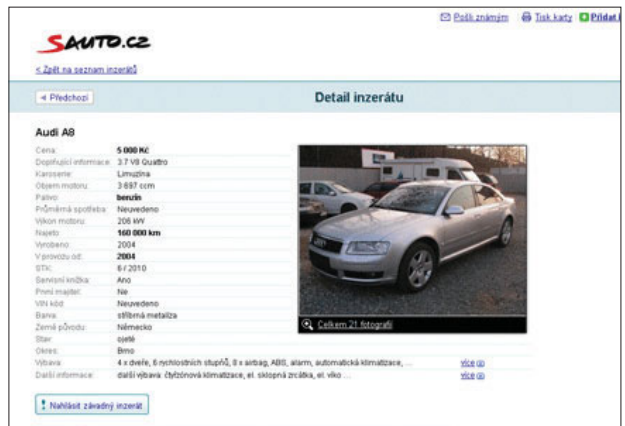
Pošli známým   Tisk karty   Přidat

SAUTO.CZ

< Zpět na seznam inzerátů

◄ Předchozí

Detail inzerátu

Audi A8

| | |
|---|---|
| Cena: | 5 000 Kč |
| Doplňující informace: | 3.7 V8 Quattro |
| Karoserie: | Limuzína |
| Objem motoru: | 3 697 ccm |
| Palivo: | benzín |
| Průměrná spotřeba: | Neuvedeno |
| Výkon motoru: | 206 kW |
| Najeto: | 160 000 km |
| Vyrobeno: | 2004 |
| V provozu od: | 2004 |
| STK: | 6 / 2010 |
| Servisní knížka: | Ano |
| První majitel: | Ne |
| VIN kód: | Neuvedeno |
| Barva: | stříbrná metalíza |
| Země původu: | Německo |
| Stav: | ojeté |
| Okres: | Brno |
| Výbava: | 4 x dveře, 6 rychlostních stupňů, 8 x airbag, ABS, alarm, automatická klimatizace, ... více |
| Další informace: | další výbava: čtyřzónová klimatizace, el. sklopná zrcátka, el. víko ... více |

Celkem 21 fotografií

Nahlásit závadný inzerát